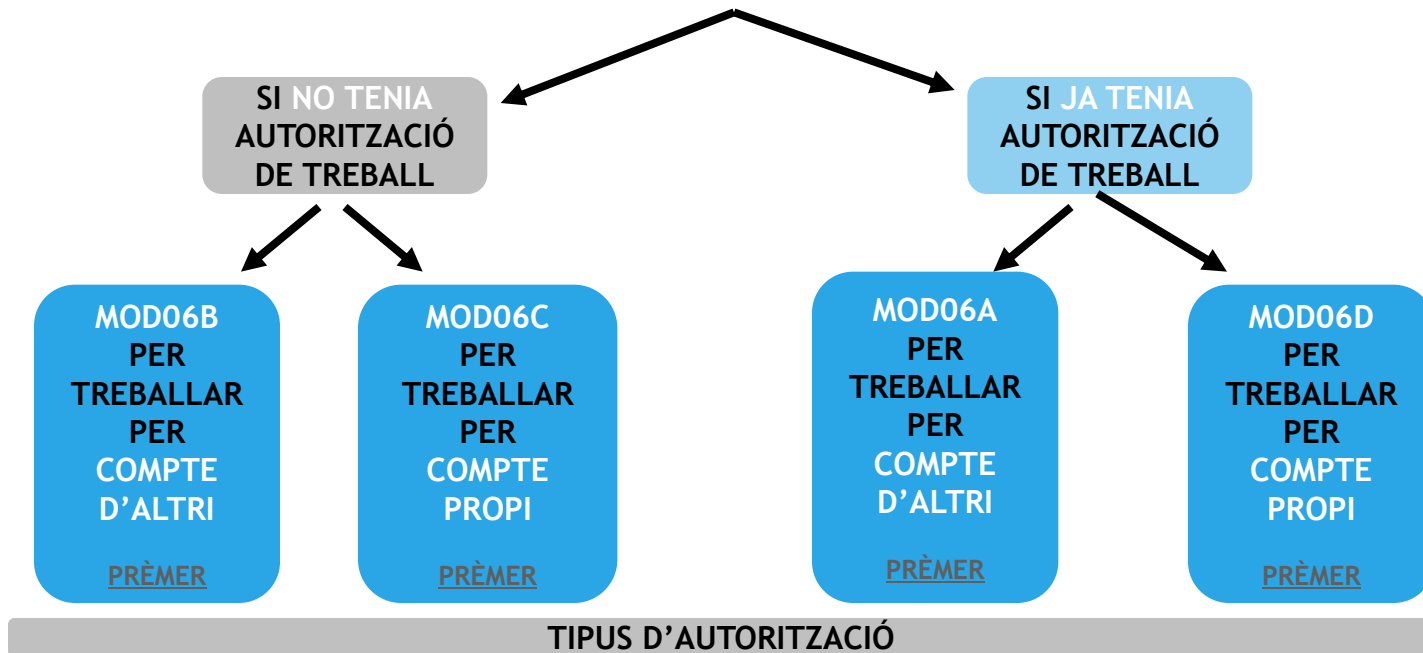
SI NO TENIA AUTORITZACIÓ DE TREBALL

SI JA TENIA AUTORITZACIÓ DE TREBALL

MOD06B PER TREBALLAR PER COMPTE D'ALTRI

PRÈMER

MOD06C PER TREBALLAR PER COMPTE PROPI

PRÈMER

MOD06A PER TREBALLAR PER COMPTE D'ALTRI

PRÈMER

MOD06D PER TREBALLAR PER COMPTE PROPI

PRÈMER

TIPUS D'AUTORITZACIÓ